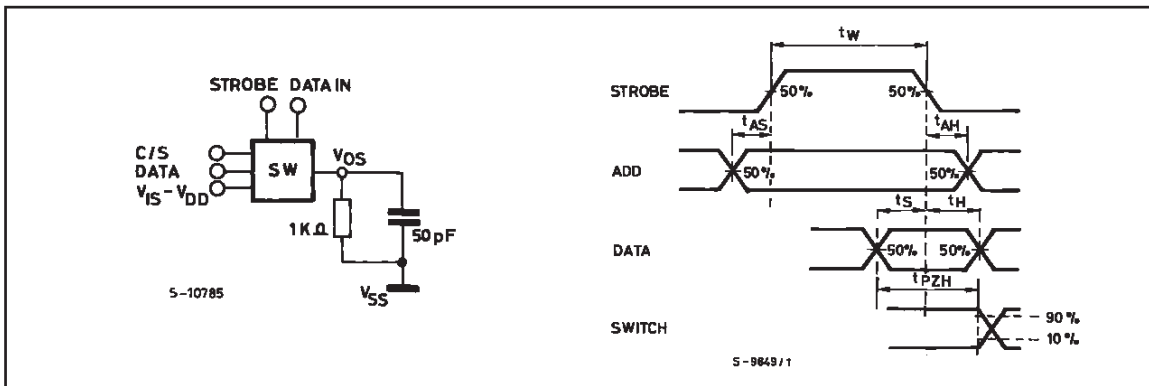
STROBE DATA IN

C/S
DATA
$V_{IS}-V_{DD}$

SW

$V_{OS}$

1KΩ

50pF

$V_{SS}$

5-10785

$t_W$

STROBE

50%

50%

$t_{AS}$

$t_{AH}$

ADD

50%

50%

$t_S$

$t_H$

DATA

50%

50%

$t_{PZH}$

SWITCH

90%

10%

5-9649/1